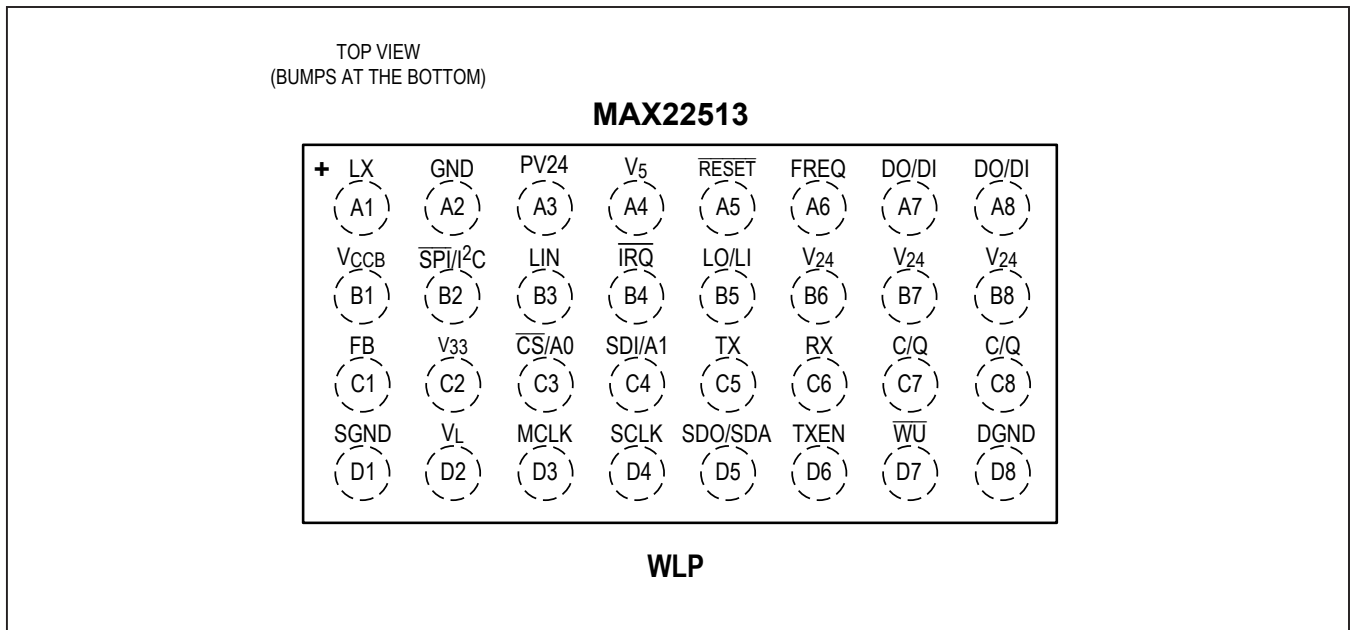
TOP VIEW
(BUMPS AT THE BOTTOM)

MAX22513

+ LX GND PV24 $V_5$ $\overline{RESET}$ FREQ DO/DI DO/DI
A1 A2 A3 A4 A5 A6 A7 A8

$V_{CCB}$ $\overline{SPI}/I^2C$ LIN $\overline{IRQ}$ LO/LI $V_{24}$ $V_{24}$ $V_{24}$
B1 B2 B3 B4 B5 B6 B7 B8

FB $V_{33}$ $\overline{CS}/A0$ SDI/A1 TX RX C/Q C/Q
C1 C2 C3 C4 C5 C6 C7 C8

SGND $V_L$ MCLK SCLK SDO/SDA TXEN $\overline{WU}$ DGND
D1 D2 D3 D4 D5 D6 D7 D8

WLP